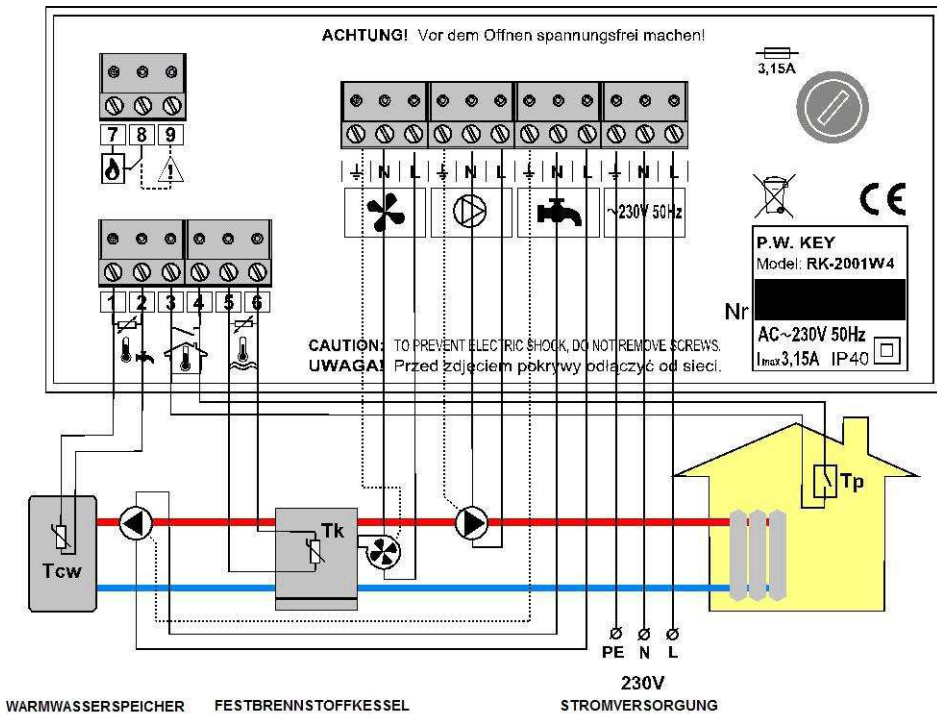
ACHTUNG! Vor dem Offnen spannungsfrei machen!

3,15A

7 8 9

N L N L N L N L

~230V 50Hz

CE

P.W. KEY
Model: RK-2001W4

Nr

AC~230V 50Hz
$I_{max}$3,15A IP40

1 2 3 4 5 6

CAUTION: TO PREVENT ELECTRIC SHOCK, DO NOT REMOVE SCREWS.
UWAGA! Przed zdjeciem pokrywy odłączyć od sieci.

Tp

Tk

Tcw

PE N L

230V

WARMWASSERSPEICHER FESTBRENNSTOFFKESSEL STROMVERSORGUNG